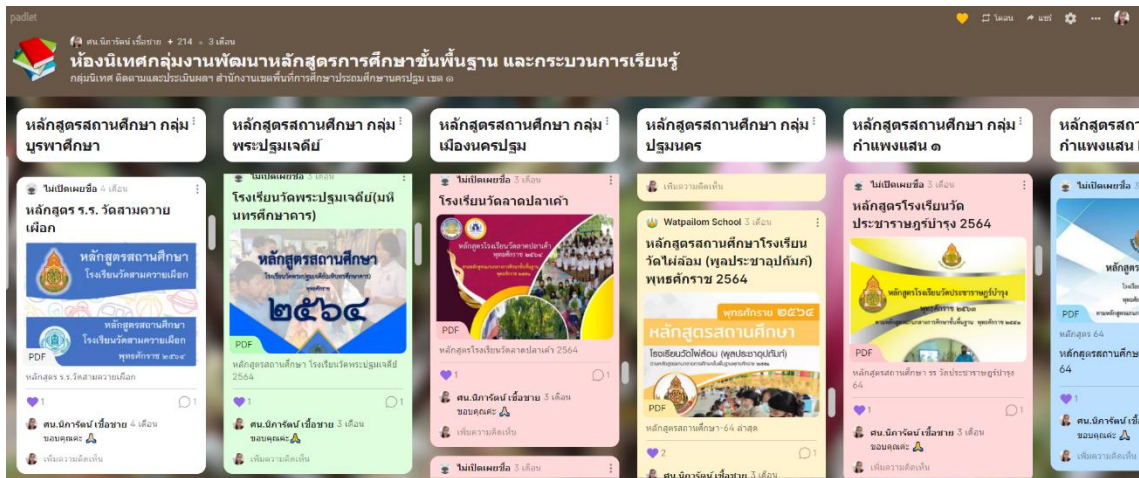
padlet

ศน.นิภารัตน์ เชื้อชาย • 214 • 3 เดือน

ห้องนิเทศกลุ่มงานพัฒนาหลักสูตรการศึกษาขั้นพื้นฐาน และกระบวนการเรียนรู้

กลุ่มนิเทศ ติดตามและประเมินผลฯ สำนักงานเขตพื้นที่การศึกษาประถมศึกษานครปฐม เขต ๑

ไลค์ แชร์

หลักสูตรสถานศึกษา กลุ่มบูรพาศึกษา

ไม่เปิดเผยชื่อ 4 เดือน

หลักสูตร ร.ร. วัดสามควายเผือก

หลักสูตรสถานศึกษา โรงเรียนวัดสามควายเผือก

หลักสูตรสถานศึกษา โรงเรียนวัดสามควายเผือก พุทธศักราช ๒๕๖๔

PDF

หลักสูตร ร.ร.วัดสามควายเผือก

1

ศน.นิภารัตน์ เชื้อชาย 4 เดือน
ขอบคุณค่ะ 🙏

เพิ่มความคิดเห็น

หลักสูตรสถานศึกษา กลุ่มพระปฐมเจดีย์

ไม่เปิดเผยชื่อ 3 เดือน

โรงเรียนวัดพระปฐมเจดีย์(มหินทรศึกษาคาร)

หลักสูตรสถานศึกษา

๒๕๖๔

PDF

หลักสูตรสถานศึกษา โรงเรียนวัดพระปฐมเจดีย์ 2564

1

ศน.นิภารัตน์ เชื้อชาย 3 เดือน
ขอบคุณค่ะ 🙏

เพิ่มความคิดเห็น

หลักสูตรสถานศึกษา กลุ่มเมืองนครปฐม

ไม่เปิดเผยชื่อ 3 เดือน

โรงเรียนวัดลาดปลาเค้า

หลักสูตรโรงเรียนวัดลาดปลาเค้า พุทธศักราช ๒๕๖๔

PDF

หลักสูตรโรงเรียนวัดลาดปลาเค้า 2564

1

ศน.นิภารัตน์ เชื้อชาย 3 เดือน
ขอบคุณค่ะ 🙏

เพิ่มความคิดเห็น

ไม่เปิดเผยชื่อ 3 เดือน

หลักสูตรสถานศึกษา กลุ่มปฐมนคร

เพิ่มความคิดเห็น

Watpailom School 3 เดือน

หลักสูตรสถานศึกษาโรงเรียนวัดไผ่ล้อม (พูลประชาอุปถัมภ์) พุทธศักราช 2564

พุทธศักราช ๒๕๖๔

หลักสูตรสถานศึกษา

โรงเรียนวัดไผ่ล้อม (พูลประชาอุปถัมภ์)

PDF

หลักสูตรสถานศึกษา-64 ล่าสุด

2

ศน.นิภารัตน์ เชื้อชาย 3 เดือน

หลักสูตรสถานศึกษา กลุ่มกำแพงแสน ๑

ไม่เปิดเผยชื่อ 3 เดือน

หลักสูตรโรงเรียนวัดประชาราษฎร์บำรุง 2564

หลักสูตรโรงเรียนวัดประชาราษฎร์บำรุง

PDF

หลักสูตรสถานศึกษา ร.ร วัดประชาราษฎร์บำรุง 64

1

ศน.นิภารัตน์ เชื้อชาย 3 เดือน
ขอบคุณค่ะ 🙏

เพิ่มความคิดเห็น

หลักสูตรสถา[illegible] กำแพงแสน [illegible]

ไม่เปิดเผยชื่อ 3 เดือน

หลักสู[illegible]

PDF

หลักสูตร 64

หลักสูตรสถานศึกษ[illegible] 64

1

ศน.นิภารัตน์ เชื้อชาย
ขอบคุณค่ะ 🙏

เพิ่มความคิดเห็น